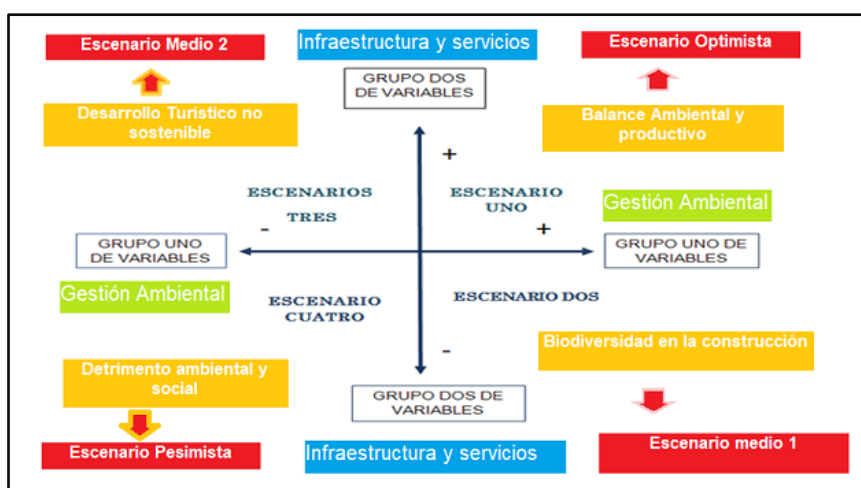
Escenario Medio 2

Infraestructura y servicios

Escenario Optimista

GRUPO DOS DE VARIABLES

Desarrollo Turistico no sostenible

Balance Ambiental y productivo

+

ESCENARIOS TRES

ESCENARIO UNO

Gestión Ambiental

-

+

GRUPO UNO DE VARIABLES

GRUPO UNO DE VARIABLES

Gestión Ambiental

ESCENARIO CUATRO

ESCENARIO DOS

Biodiversidad en la construcción

-

Detrimento ambiental y social

GRUPO DOS DE VARIABLES

Escenario Pesimista

Infraestructura y servicios

Escenario medio 1